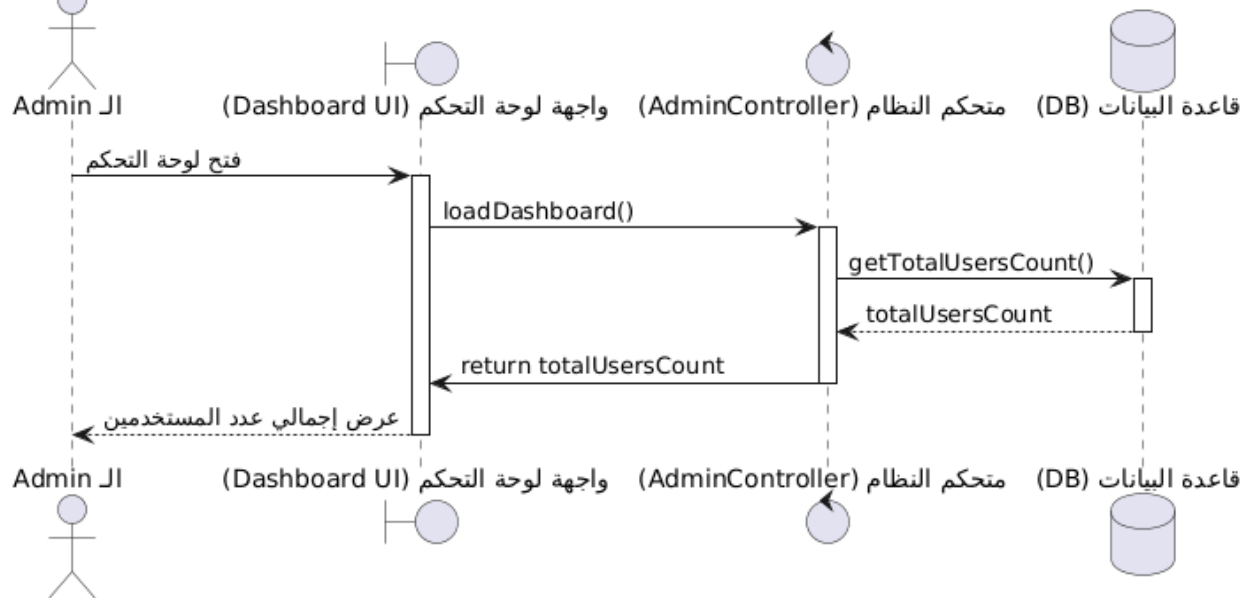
الـ Admin

واجهة لوحة التحكم (Dashboard UI)

متحكم النظام (AdminController)

قاعدة البيانات (DB)

فتح لوحة التحكم

loadDashboard()

getTotalUsersCount()

totalUsersCount

return totalUsersCount

عرض إجمالي عدد المستخدمين

الـ Admin

واجهة لوحة التحكم (Dashboard UI)

متحكم النظام (AdminController)

قاعدة البيانات (DB)